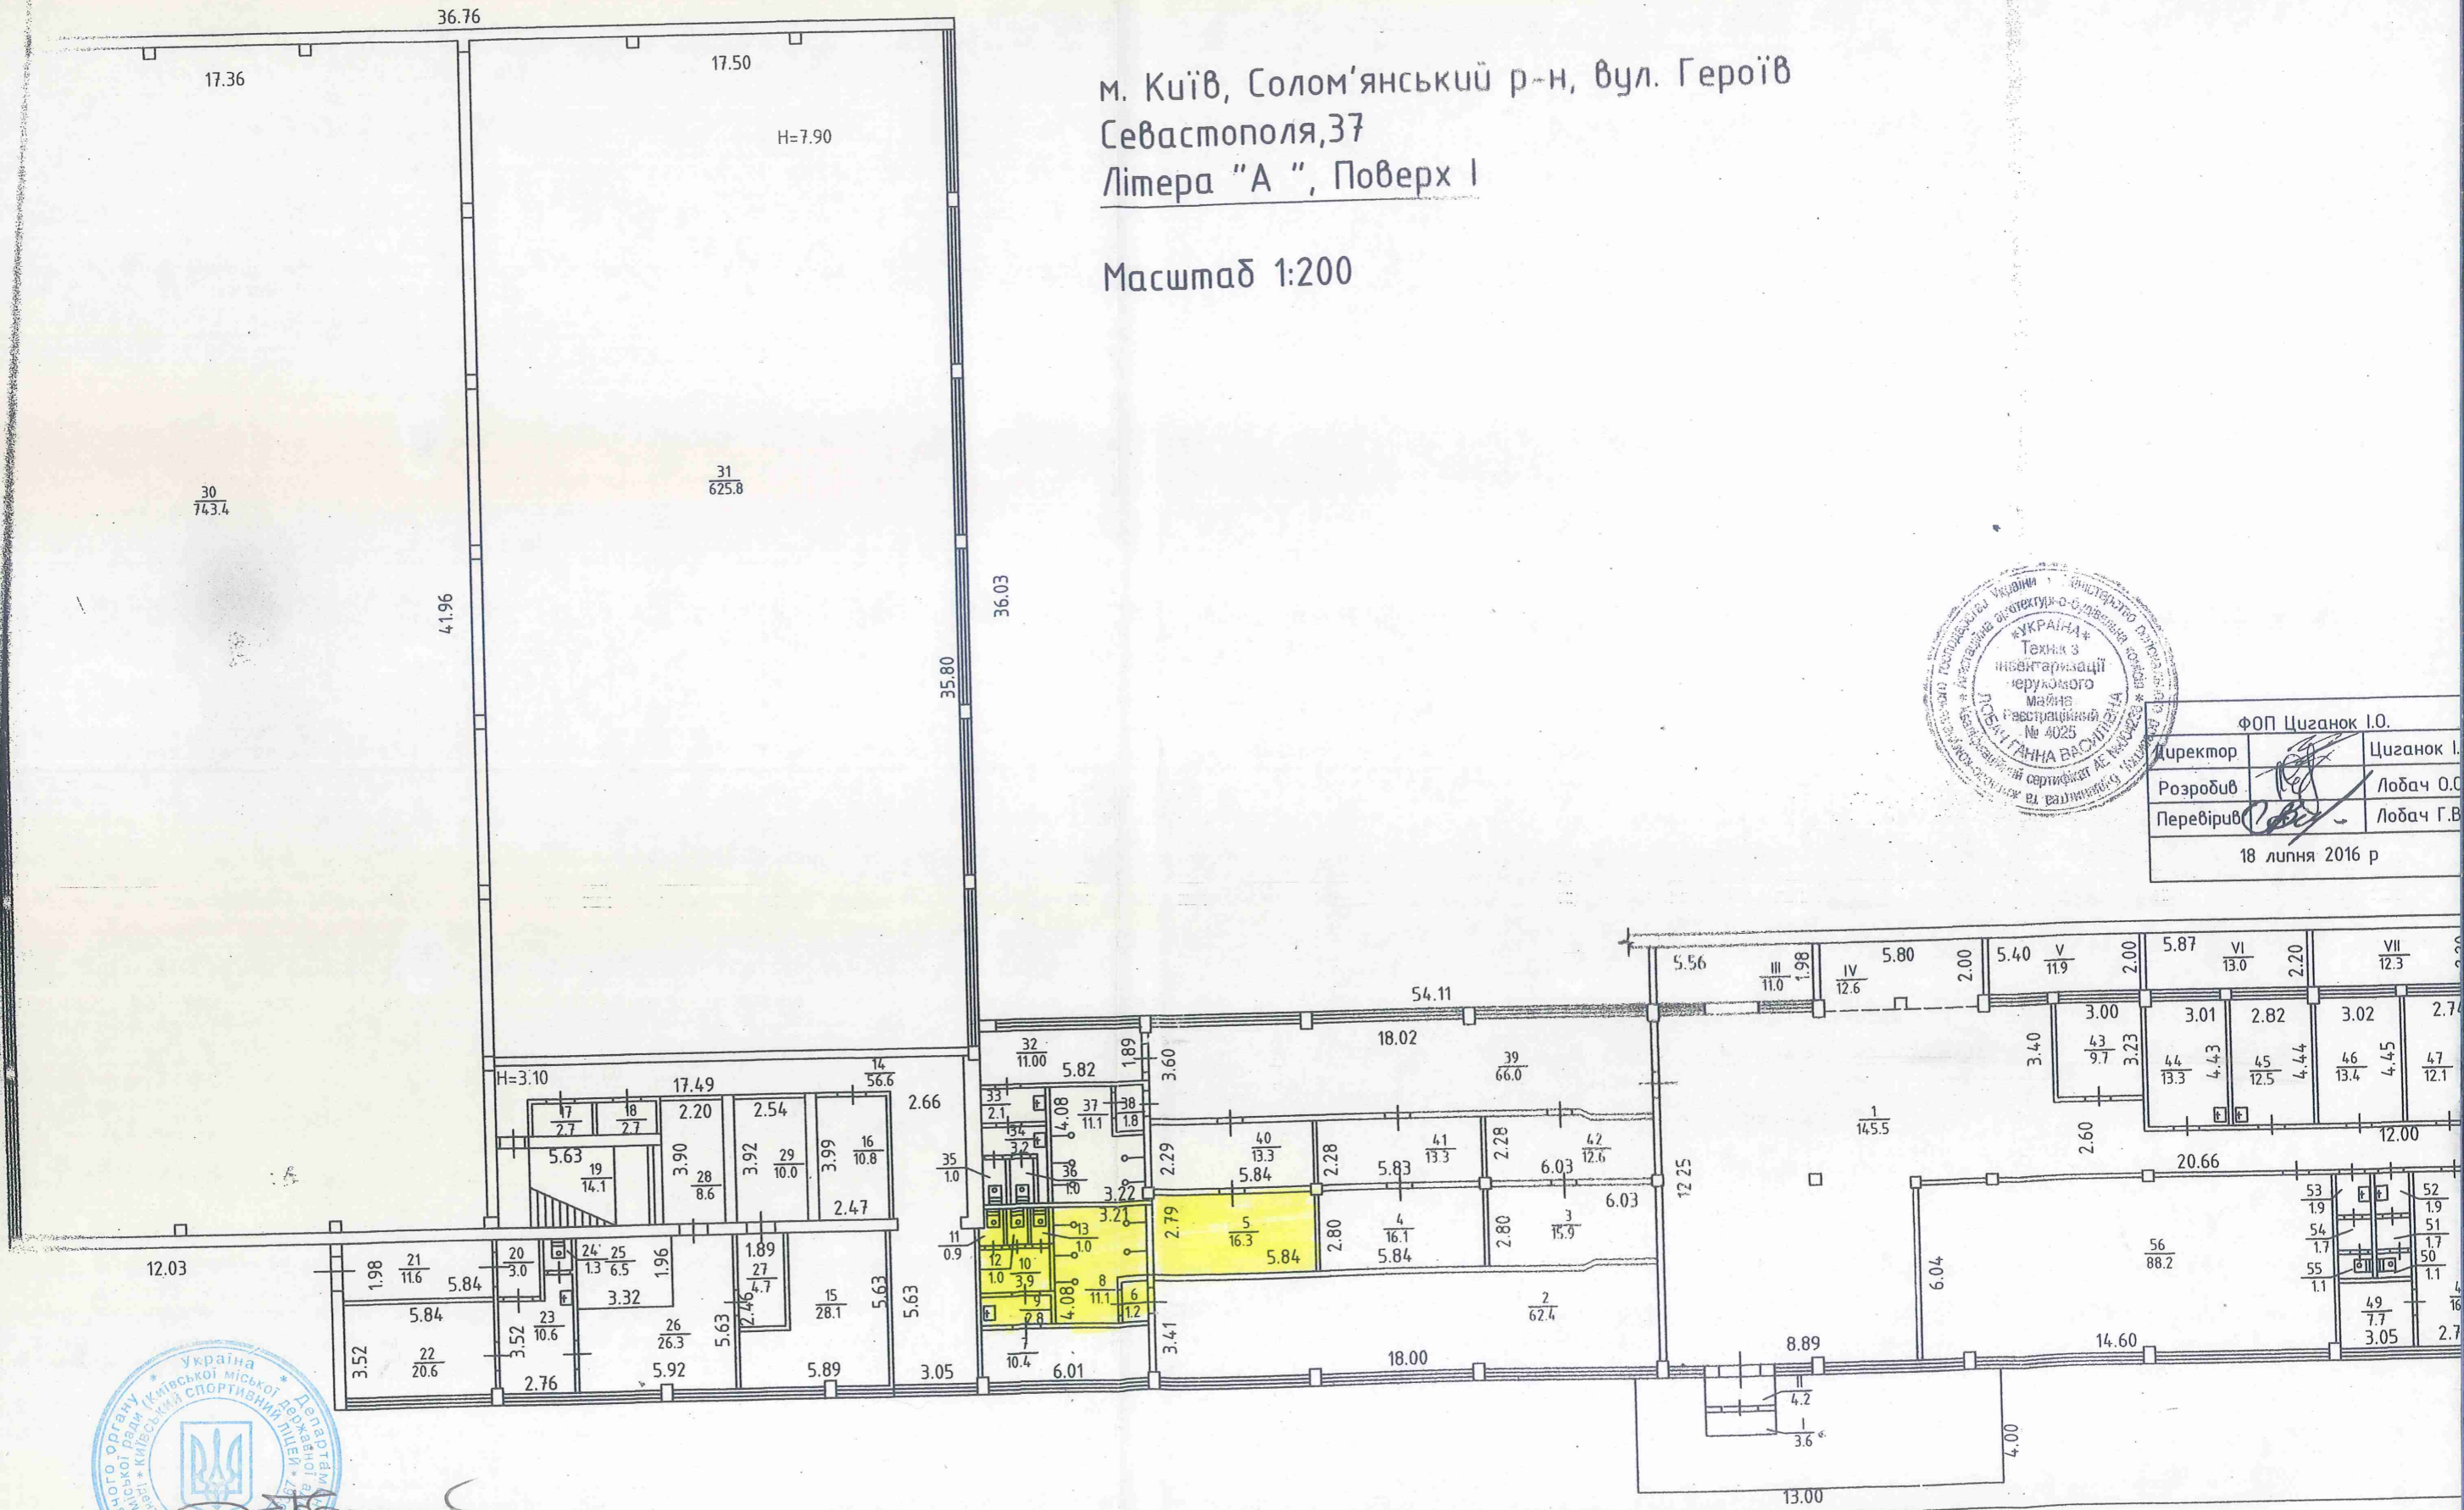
м. Київ, Солом'янський р-н, вул. Героїв Севастополя,37
Літера "А ", Поверх I

Масштаб 1:200

36.76
17.36
17.50
H=7.90
$\frac{30}{743.4}$
$\frac{31}{625.8}$
41.96
35.80
36.03
H=3.10
17.49
$\frac{14}{56.6}$
2.66
$\frac{17}{2.7}$
$\frac{18}{2.7}$
2.20
2.54
5.63
$\frac{19}{14.1}$
3.90
$\frac{28}{8.6}$
3.92
$\frac{29}{10.0}$
3.99
$\frac{16}{10.8}$
2.47
12.03
$\frac{21}{11.6}$
1.98
5.84
$\frac{20}{3.0}$
$\frac{24}{1.3}$
$\frac{25}{6.5}$
1.96
3.32
1.89
$\frac{27}{4.7}$
2.46
$\frac{15}{28.1}$
5.63
5.63
5.84
$\frac{22}{20.6}$
3.52
3.52
$\frac{23}{10.6}$
2.76
$\frac{26}{26.3}$
5.92
5.63
5.89
3.05
$\frac{11}{0.9}$
$\frac{32}{11.00}$
5.82
1.89
$\frac{33}{2.1}$
$\frac{34}{3.2}$
4.08
$\frac{37}{11.1}$
$\frac{38}{1.8}$
$\frac{35}{1.0}$
$\frac{36}{1.0}$
3.22
3.21
$\frac{13}{1.0}$
$\frac{12}{1.0}$
$\frac{10}{3.9}$
$\frac{9}{2.8}$
4.08
$\frac{8}{11.1}$
$\frac{6}{1.2}$
$\frac{7}{10.4}$
6.01
3.60
54.11
18.02
$\frac{39}{66.0}$
2.29
$\frac{40}{13.3}$
5.84
2.28
$\frac{41}{13.3}$
5.83
2.28
$\frac{42}{12.6}$
6.03
6.03
2.79
$\frac{5}{16.3}$
5.84
2.80
$\frac{4}{16.1}$
5.84
2.80
$\frac{3}{15.9}$
$\frac{2}{62.4}$
3.41
18.00
12.25
$\frac{1}{145.5}$
5.56
$\frac{III}{11.0}$
1.98
$\frac{IV}{12.6}$
5.80
2.00
5.40
$\frac{V}{11.9}$
2.00
5.87
$\frac{VI}{13.0}$
2.20
$\frac{VII}{12.3}$
3.40
3.00
$\frac{43}{9.7}$
3.23
3.01
$\frac{44}{13.3}$
4.43
2.82
$\frac{45}{12.5}$
4.44
3.02
$\frac{46}{13.4}$
4.45
2.74
$\frac{47}{12.1}$
2.60
12.00
20.66
6.04
$\frac{56}{88.2}$
$\frac{53}{1.9}$
$\frac{52}{1.9}$
$\frac{54}{1.7}$
$\frac{51}{1.7}$
$\frac{55}{1.1}$
$\frac{50}{1.1}$
$\frac{49}{7.7}$
3.05
8.89
14.60
$\frac{II}{4.2}$
$\frac{I}{3.6}$
4.00
13.00

ФОП Циганок І.О.
| Директор | | Циганок І. |
| Розробив | | Лобач О.О |
| Перевірив | | Лобач Г.В |
18 липня 2016 р

Україна Міністерство регіонального розвитку будівництва та житлово-комунального господарства України
«УКРАЇНА» Технік з інвентаризації нерухомого майна Реєстраційний № 4025
ЛОБАЧ ГАННА ВАСИЛІВНА
Кваліфікаційний сертифікат АЕ № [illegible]

Україна Департамент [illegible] міської ради (Київської міської державної адміністрації) Київський спортивний ліцей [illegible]